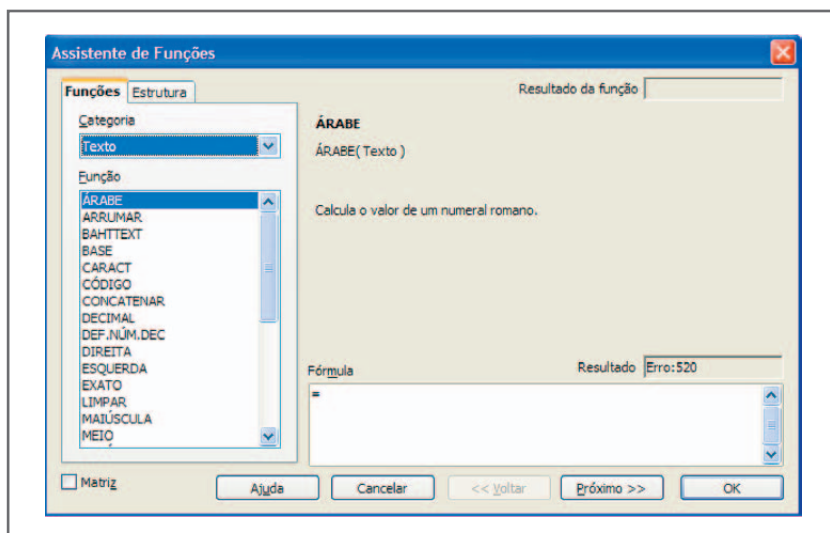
Assistente de Funções

Funções | Estrutura

Resultado da função

Categoria

Texto

Função

ÁRABE
ARRUMAR
BAHTTEXT
BASE
CARACT
CÓDIGO
CONCATENAR
DECIMAL
DEF.NÚM.DEC
DIREITA
ESQUERDA
EXATO
LIMPAR
MAIÚSCULA
MEIO

ÁRABE

ÁRABE( Texto )

Calcula o valor de um numeral romano.

Fórmula

Resultado Erro:520

=

Matriz

Ajuda | Cancelar | << Voltar | Próximo >> | OK